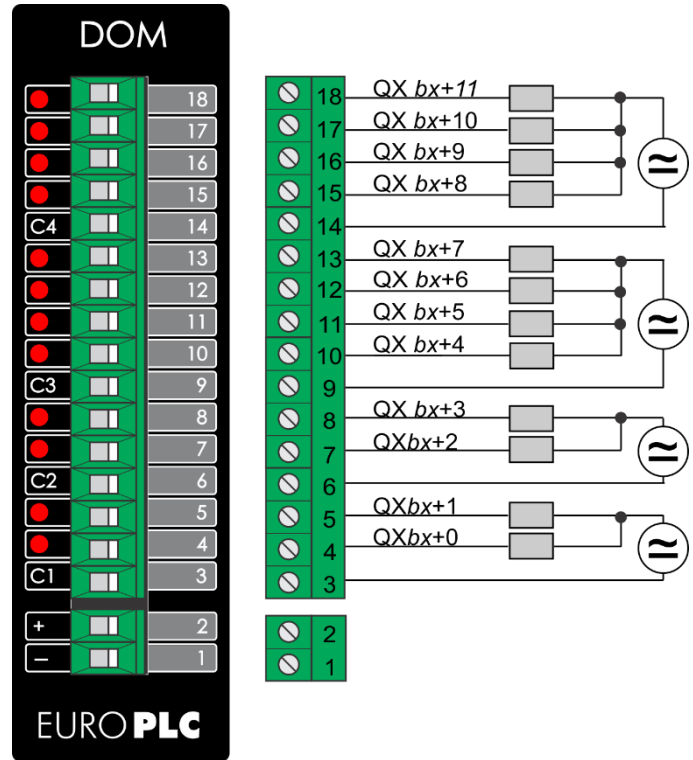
DOM

18
17
16
15
C4 14
13
12
11
10
C3 9
8
7
C2 6
5
4
C1 3
+ 2
– 1

EURO PLC

18 QX $bx$+11
17 QX $bx$+10
16 QX $bx$+9
15 QX $bx$+8
14
13 QX $bx$+7
12 QX $bx$+6
11 QX $bx$+5
10 QX $bx$+4
9
8 QX $bx$+3
7 QX$bx$+2
6
5 QX$bx$+1
4 QX$bx$+0
3

≈
≈
≈
≈

2
1